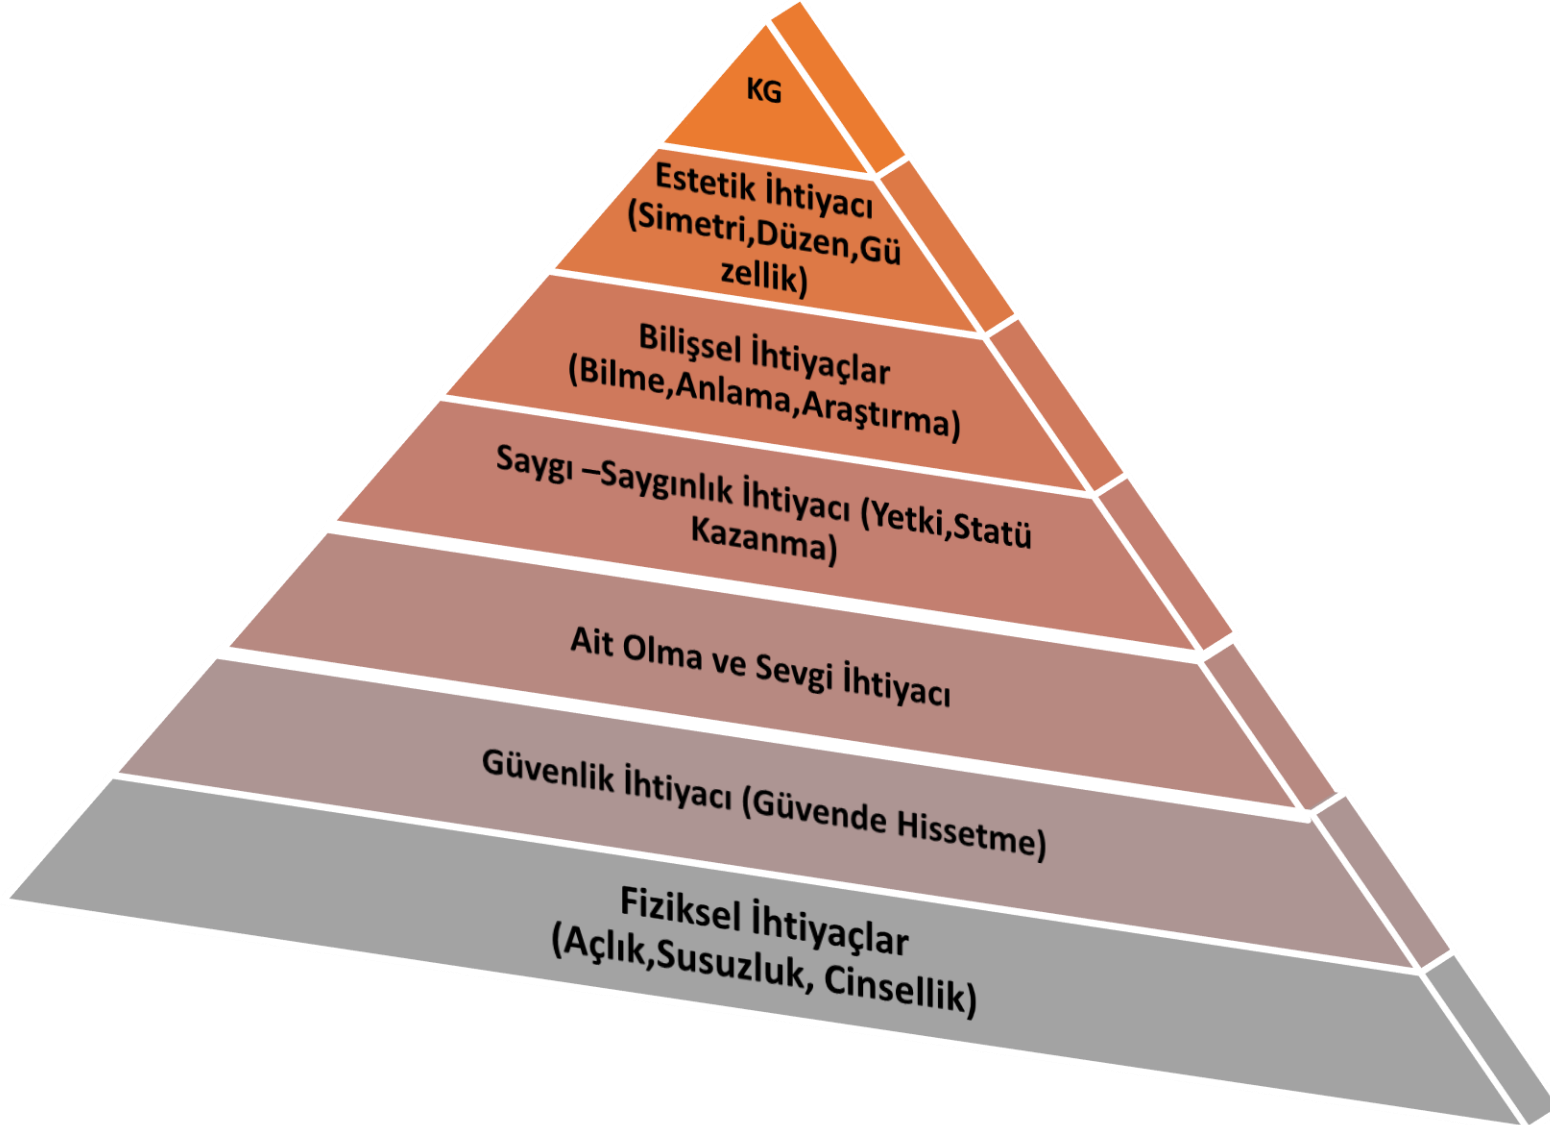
KG

Estetik İhtiyacı (Simetri,Düzen,Güzellik)

Bilişsel İhtiyaçlar (Bilme,Anlama,Araştırma)

Saygı –Saygınlık İhtiyacı (Yetki,Statü Kazanma)

Ait Olma ve Sevgi İhtiyacı

Güvenlik İhtiyacı (Güvende Hissetme)

Fiziksel İhtiyaçlar (Açlık,Susuzluk, Cinsellik)